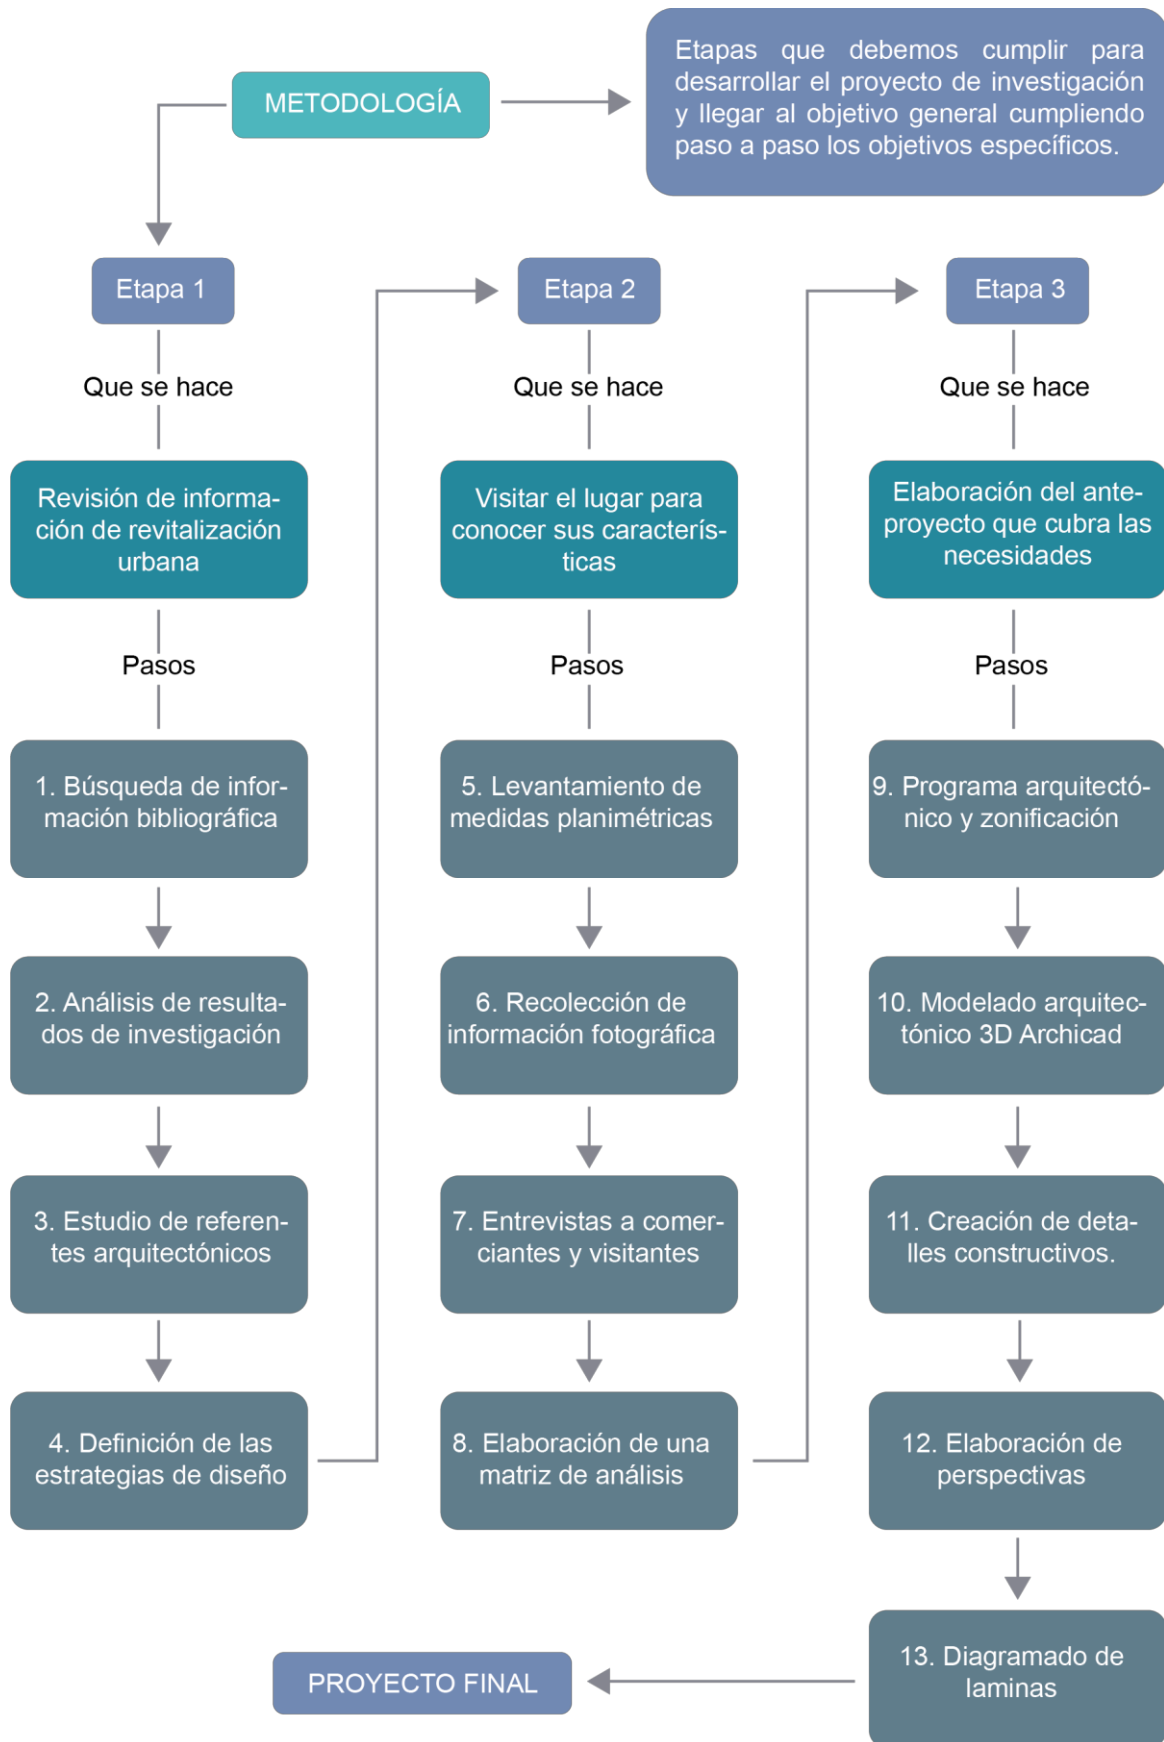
METODOLOGÍA

Etapas que debemos cumplir para desarrollar el proyecto de investigación y llegar al objetivo general cumpliendo paso a paso los objetivos específicos.

Etapa 1

Que se hace

Revisión de información de revitalización urbana

Pasos

1. Búsqueda de información bibliográfica

2. Análisis de resultados de investigación

3. Estudio de referentes arquitectónicos

4. Definición de las estrategias de diseño

Etapa 2

Que se hace

Visitar el lugar para conocer sus características

Pasos

5. Levantamiento de medidas planimétricas

6. Recolección de información fotográfica

7. Entrevistas a comerciantes y visitantes

8. Elaboración de una matriz de análisis

Etapa 3

Que se hace

Elaboración del anteproyecto que cubra las necesidades

Pasos

9. Programa arquitectónico y zonificación

10. Modelado arquitectónico 3D Archicad

11. Creación de detalles constructivos.

12. Elaboración de perspectivas

13. Diagramado de laminas

PROYECTO FINAL